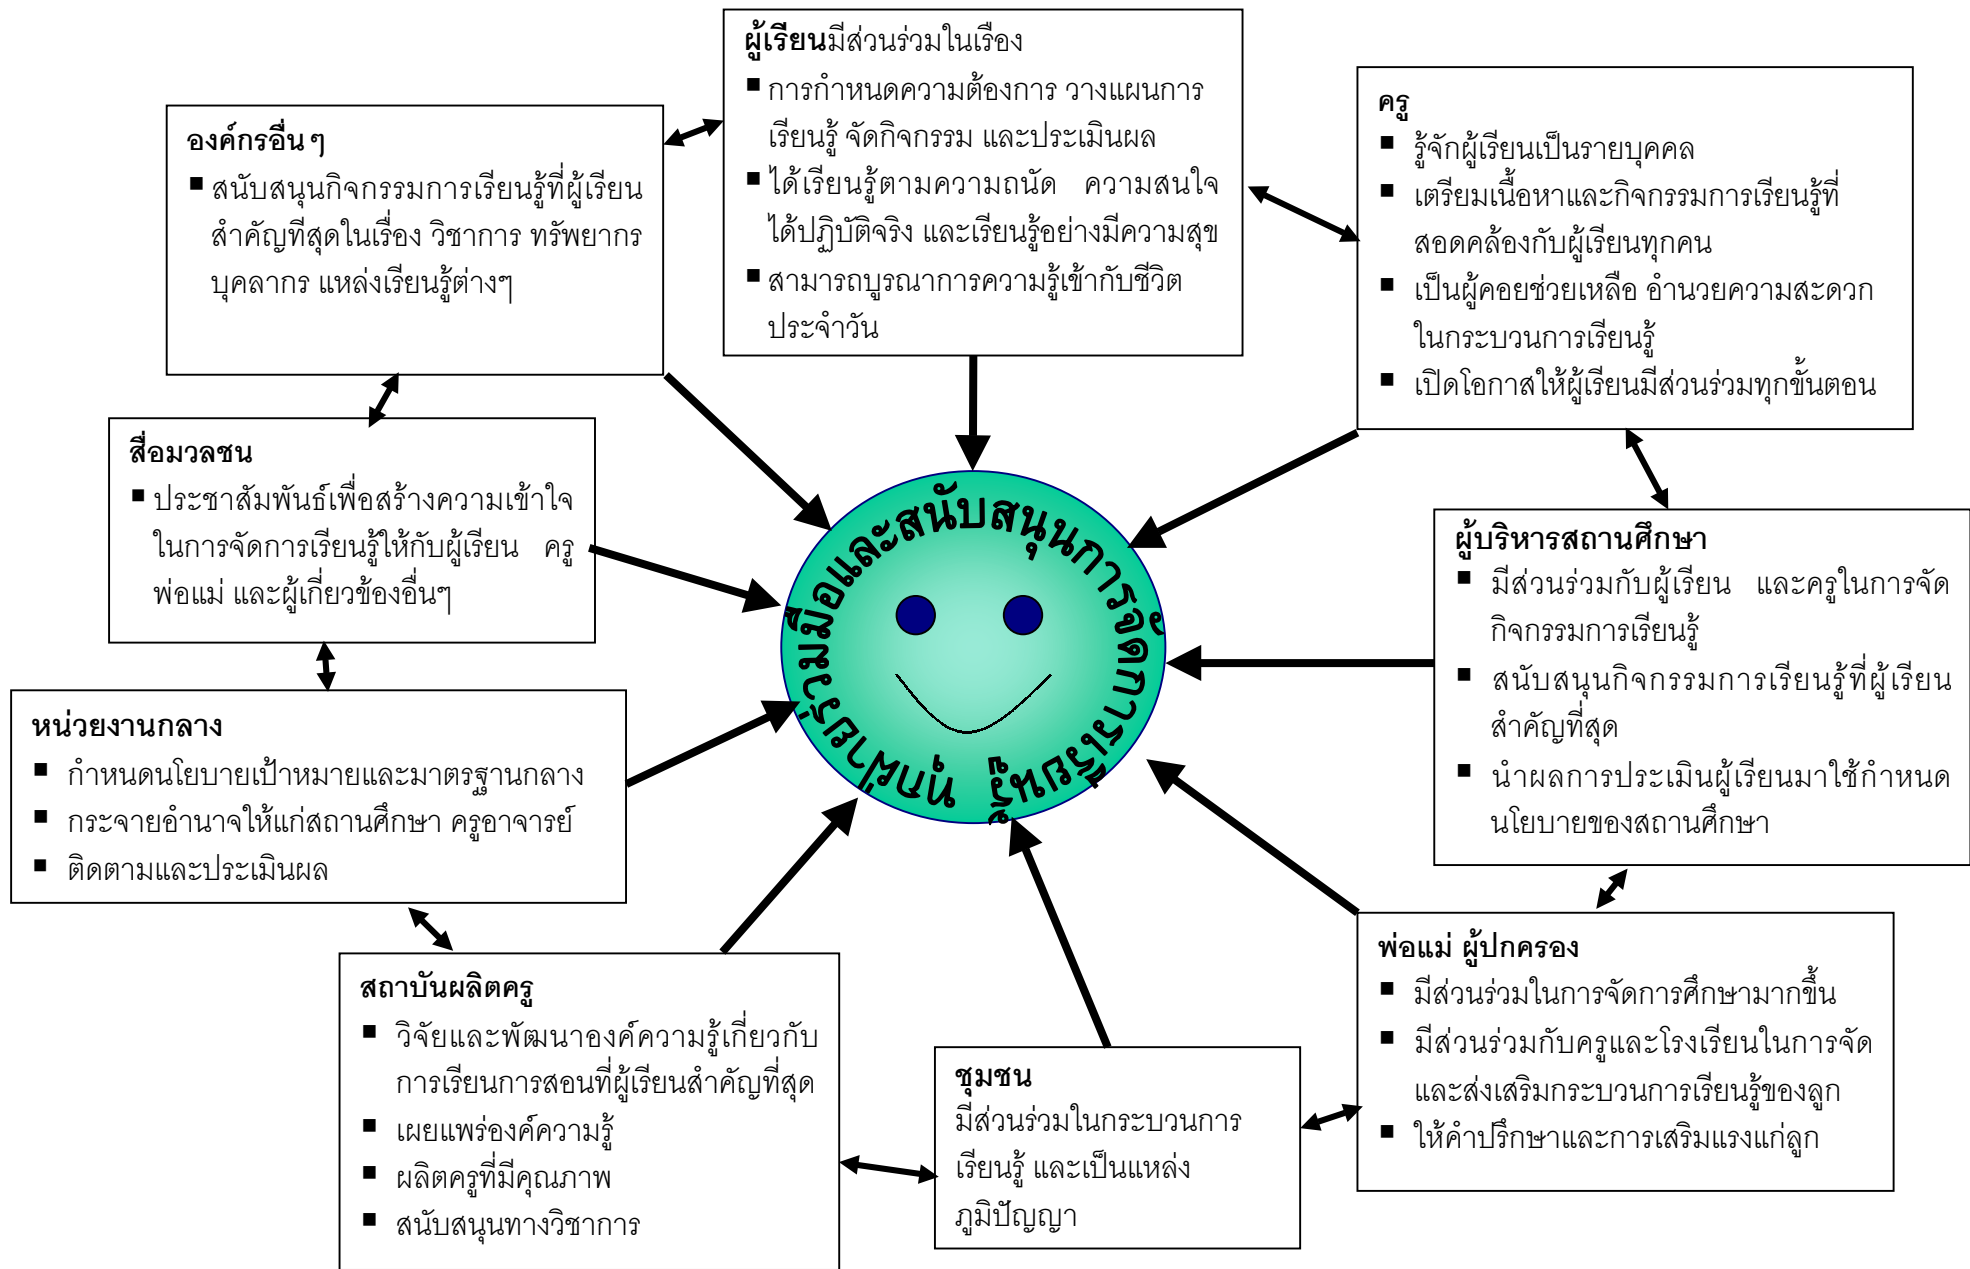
**ผู้เรียน**มีส่วนร่วมในเรื่อง
- การกำหนดความต้องการ วางแผนการเรียนรู้ จัดกิจกรรม และประเมินผล
- ได้เรียนรู้ตามความถนัด ความสนใจ ได้ปฏิบัติจริง และเรียนรู้อย่างมีความสุข
- สามารถบูรณาการความรู้เข้ากับชีวิตประจำวัน

**องค์กรอื่นๆ**
- สนับสนุนกิจกรรมการเรียนรู้ที่ผู้เรียนสำคัญที่สุดในเรื่อง วิชาการ ทรัพยากร บุคลากร แหล่งเรียนรู้ต่างๆ

**ครู**
- รู้จักผู้เรียนเป็นรายบุคคล
- เตรียมเนื้อหาและกิจกรรมการเรียนรู้ที่สอดคล้องกับผู้เรียนทุกคน
- เป็นผู้คอยช่วยเหลือ อำนวยความสะดวกในกระบวนการเรียนรู้
- เปิดโอกาสให้ผู้เรียนมีส่วนร่วมทุกขั้นตอน

**สื่อมวลชน**
- ประชาสัมพันธ์เพื่อสร้างความเข้าใจในการจัดการเรียนรู้ให้กับผู้เรียน ครู พ่อแม่ และผู้เกี่ยวข้องอื่นๆ

ร่วมมือและสนับสนุนการจัดการเรียนรู้ ไม่เน้น

**ผู้บริหารสถานศึกษา**
- มีส่วนร่วมกับผู้เรียน และครูในการจัดกิจกรรมการเรียนรู้
- สนับสนุนกิจกรรมการเรียนรู้ที่ผู้เรียนสำคัญที่สุด
- นำผลการประเมินผู้เรียนมาใช้กำหนดนโยบายของสถานศึกษา

**หน่วยงานกลาง**
- กำหนดนโยบายเป้าหมายและมาตรฐานกลาง
- กระจายอำนาจให้แก่สถานศึกษา ครูอาจารย์
- ติดตามและประเมินผล

**พ่อแม่ ผู้ปกครอง**
- มีส่วนร่วมในการจัดการศึกษามากขึ้น
- มีส่วนร่วมกับครูและโรงเรียนในการจัดและส่งเสริมกระบวนการเรียนรู้ของลูก
- ให้คำปรึกษาและการเสริมแรงแก่ลูก

**สถาบันผลิตครู**
- วิจัยและพัฒนาองค์ความรู้เกี่ยวกับการเรียนการสอนที่ผู้เรียนสำคัญที่สุด
- เผยแพร่องค์ความรู้
- ผลิตครูที่มีคุณภาพ
- สนับสนุนทางวิชาการ

**ชุมชน**
มีส่วนร่วมในกระบวนการเรียนรู้ และเป็นแหล่งภูมิปัญญา